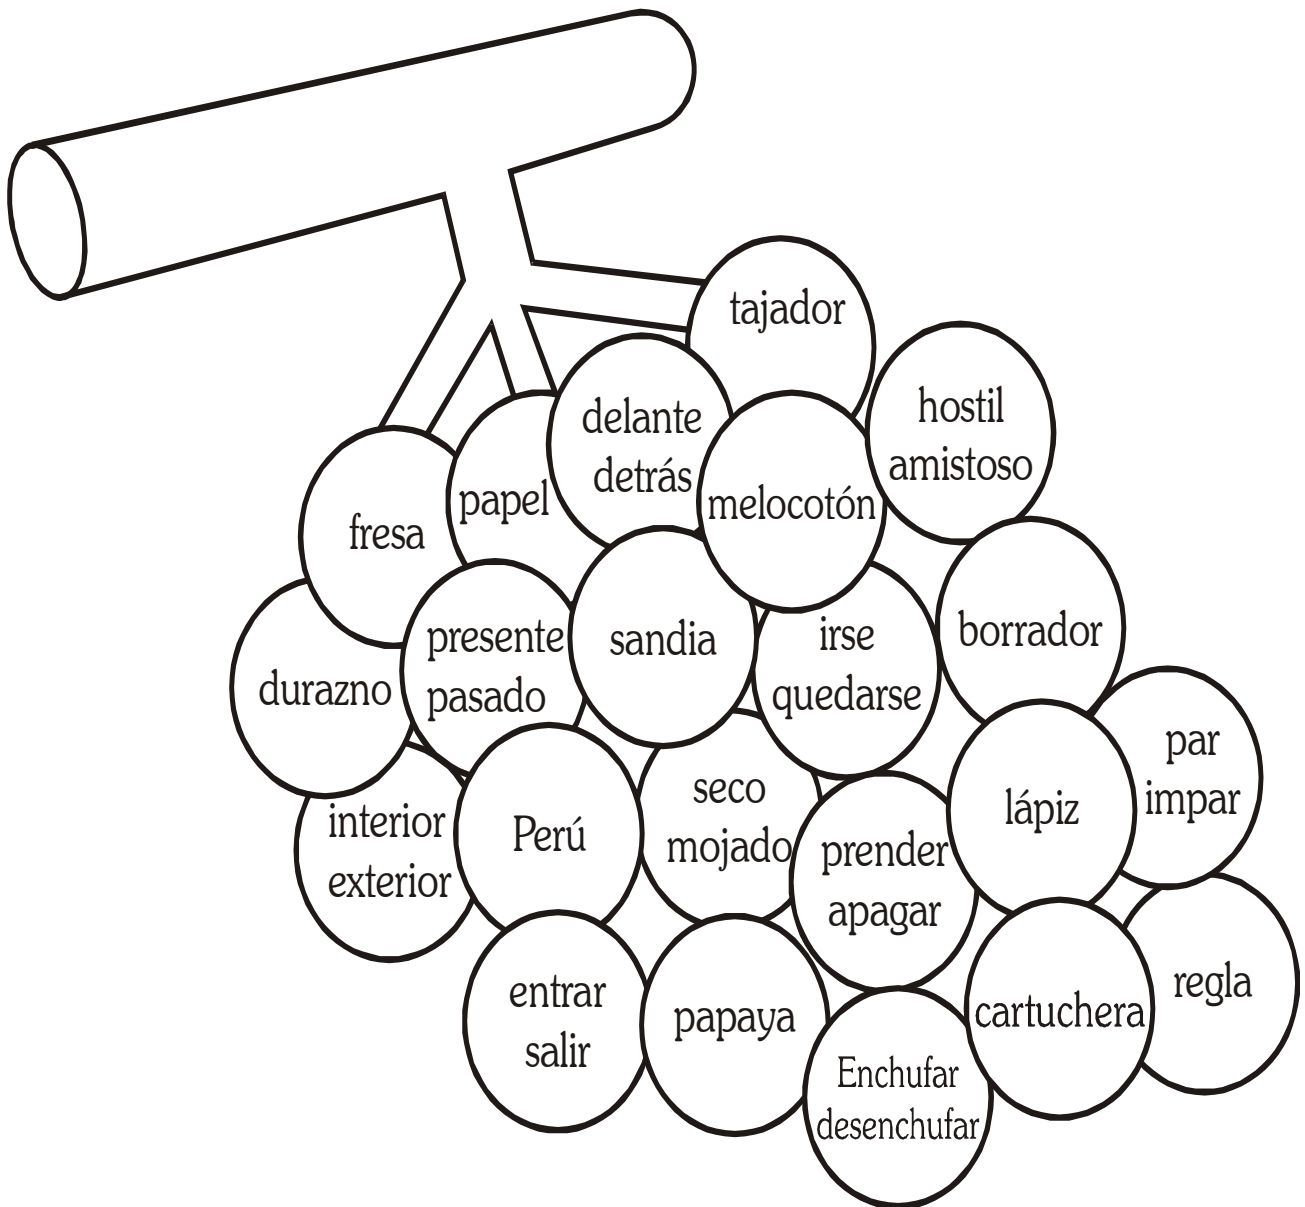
tajador

delante detrás

hostil amistoso

papel

melocotón

fresa

presente pasado

sandia

irse quedarse

borrador

durazno

par impar

seco mojado

lápiz

interior exterior

Perú

prender apagar

entrar salir

papaya

cartuchera

regla

Enchufar desenchufar